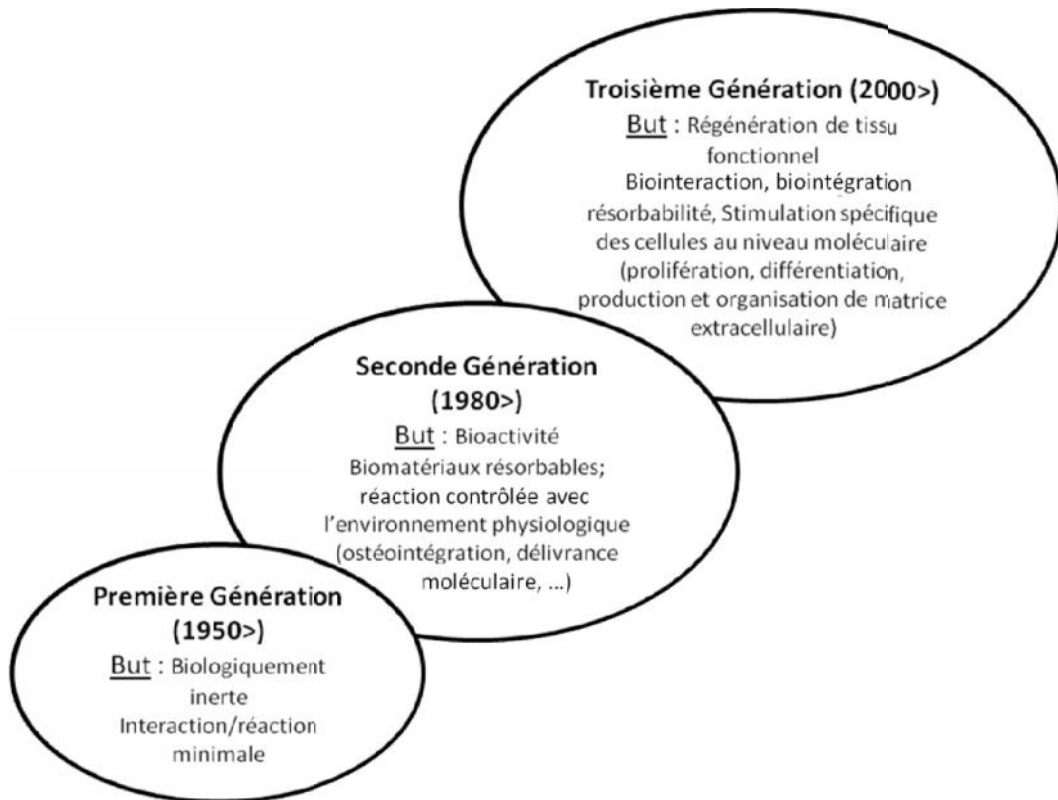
Troisième Génération (2000>)
But : Régénération de tissu fonctionnel
Biointeraction, biointégration résorbabilité, Stimulation spécifique des cellules au niveau moléculaire (prolifération, différentiation, production et organisation de matrice extracellulaire)

Seconde Génération (1980>)
But : Bioactivité
Biomatériaux résorbables; réaction contrôlée avec l'environnement physiologique (ostéointégration, délivrance moléculaire, ...)

Première Génération (1950>)
But : Biologiquement inerte
Interaction/réaction minimale